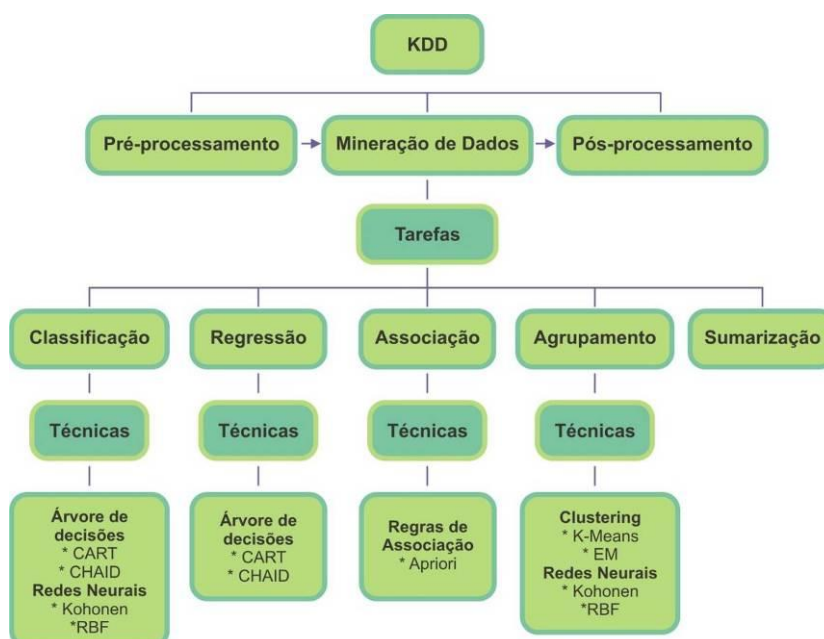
KDD

Pré-processamento

Mineração de Dados

Pós-processamento

Tarefas

Classificação

Regressão

Associação

Agrupamento

Sumarização

Técnicas

Técnicas

Técnicas

Técnicas

Árvore de decisões
* CART
* CHAID
Redes Neurais
* Kohonen
*RBF

Árvore de decisões
* CART
* CHAID

Regras de Associação
* Apriori

Clustering
* K-Means
* EM
Redes Neurais
* Kohonen
*RBF